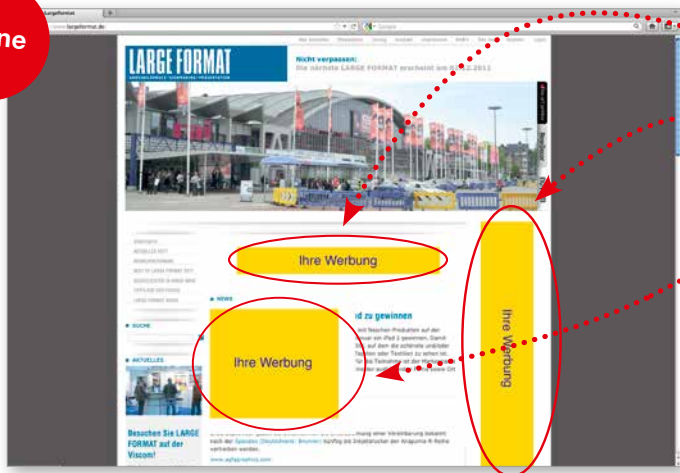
ne

Largeformat

www.largeformat.de

LARGE FORMAT

Nicht verpassen:
Die nächste LARGE FORMAT erscheint am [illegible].2011

Ihre Werbung

NEWS

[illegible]d zu gewinnen

Ihre Werbung

Ihre Werbung

SUCHE

AKTUELLES

Besuchen Sie LARGE FORMAT auf der Viscom!

www.agfagraphics.com